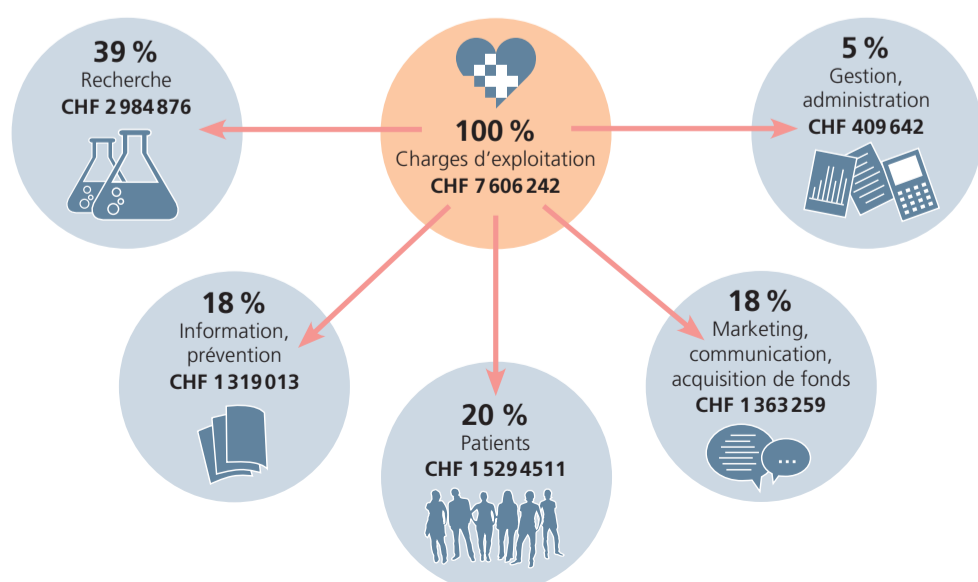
100 %
Charges d’exploitation
CHF 7 606 242

39 %
Recherche
CHF 2 984 876

5 %
Gestion, administration
CHF 409 642

18 %
Information, prévention
CHF 1 319 013

20 %
Patients
CHF 1 5294 511

18 %
Marketing, communication, acquisition de fonds
CHF 1 363 259